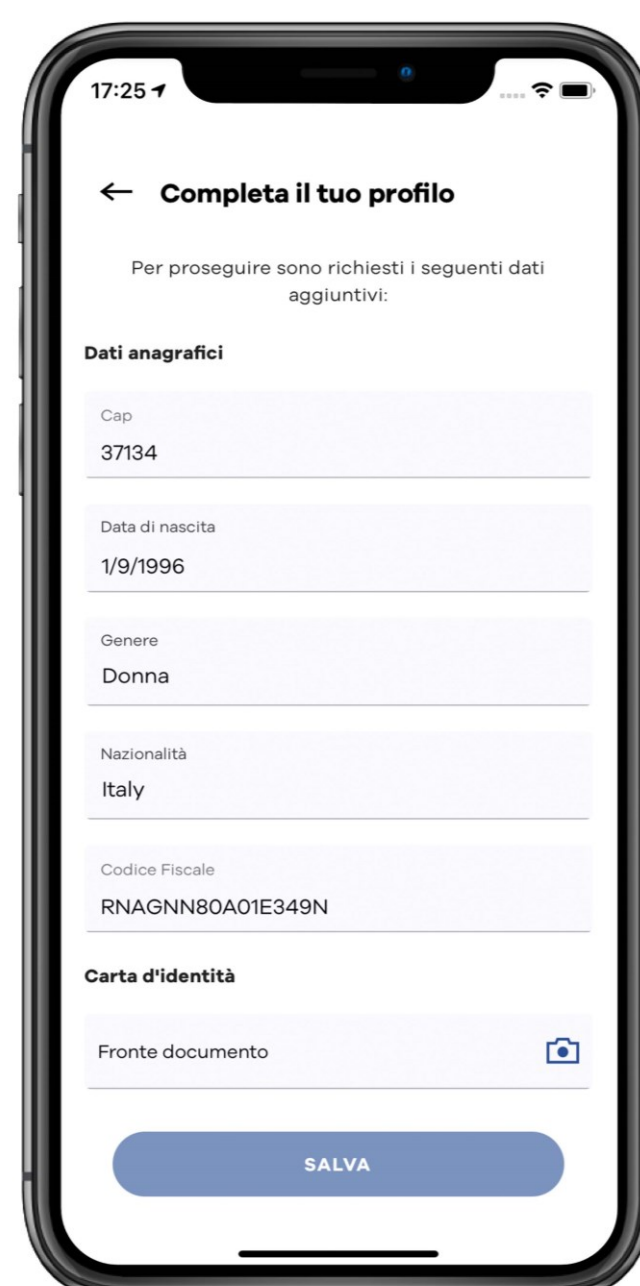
17:25

← Completa il tuo profilo

Per proseguire sono richiesti i seguenti dati aggiuntivi:

Dati anagrafici

Cap
37134

Data di nascita
1/9/1996

Genere
Donna

Nazionalità
Italy

Codice Fiscale
RNAGNN80A01E349N

Carta d'identità

Fronte documento

SALVA